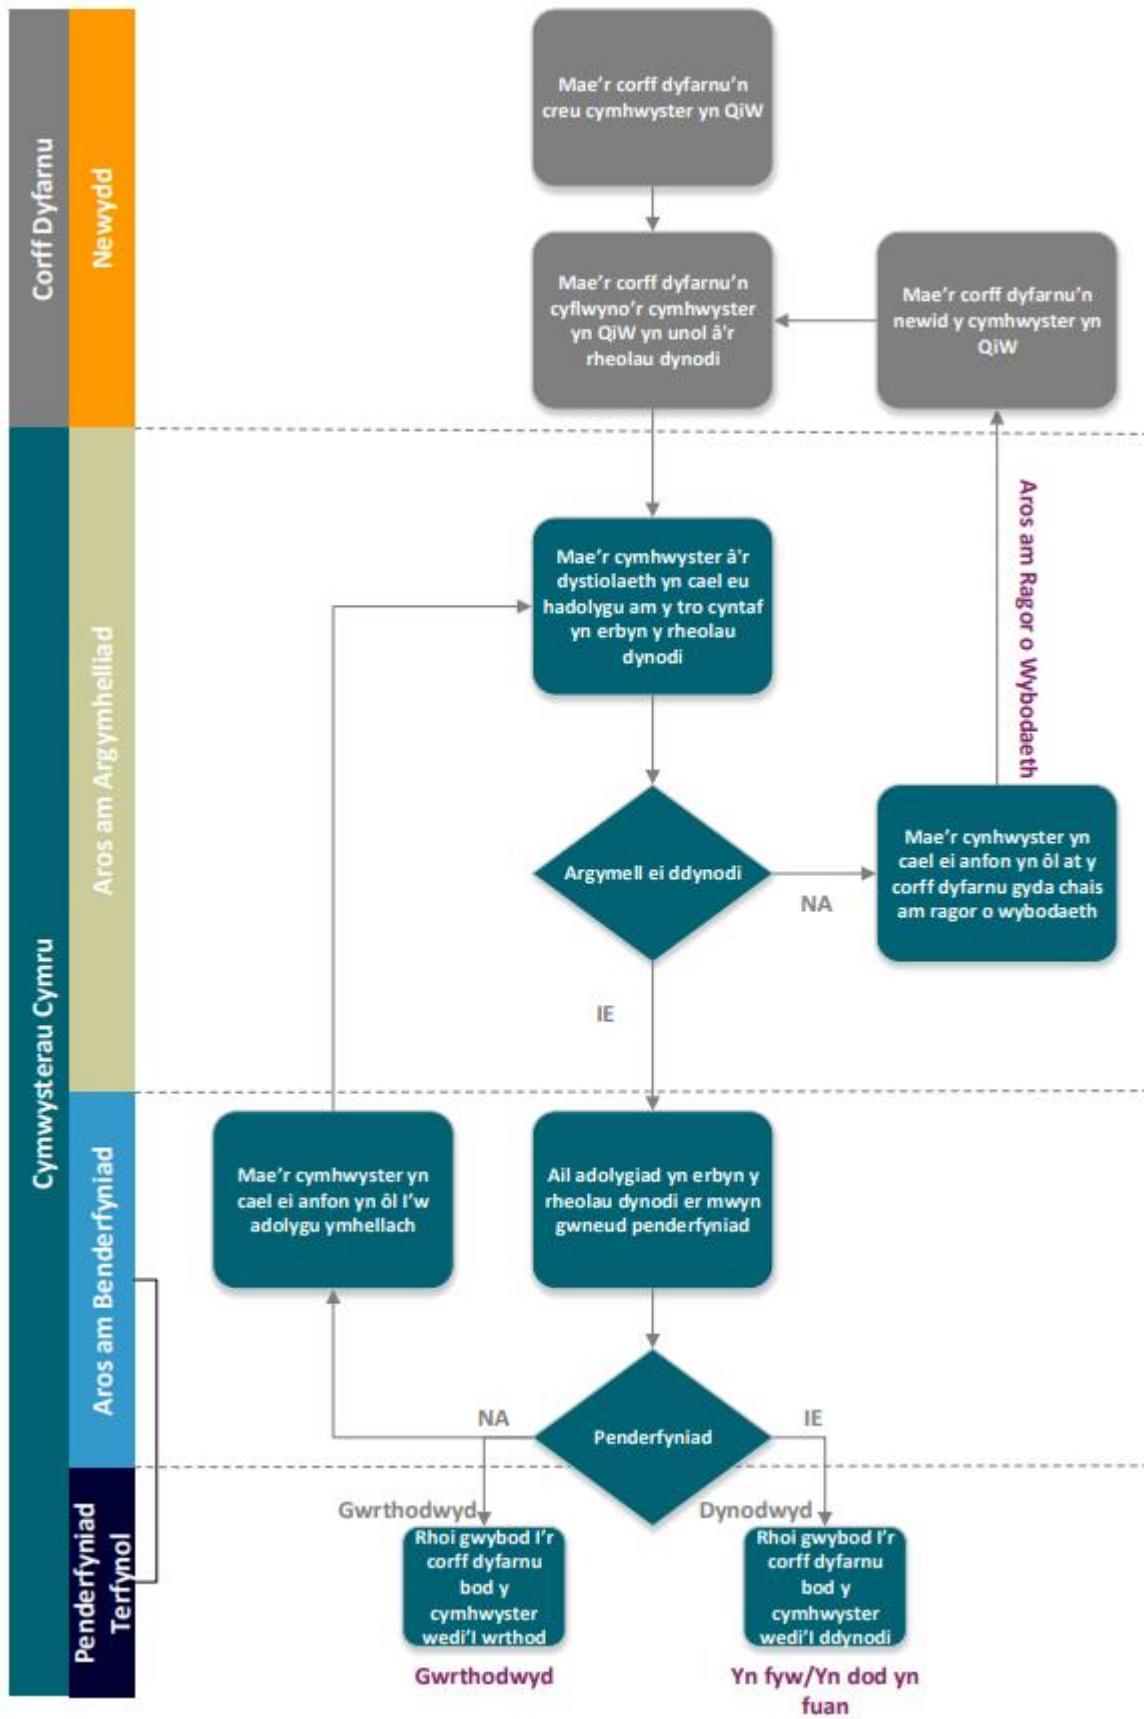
Corff Dyfarnu

Newydd

Cymwysterau Cymru

Aros am Argymhelliad

Aros am Benderfyniad

Penderfyniad Terfynol

Mae'r corff dyfarnu'n creu cymhwyster yn QiW

Mae'r corff dyfarnu'n cyflwyno'r cymhwyster yn QiW yn unol â'r rheolau dynodi

Mae'r corff dyfarnu'n newid y cymhwyster yn QiW

Aros am Ragor o Wybodaeth

Mae'r cymhwyster â'r dystiolaeth yn cael eu hadolygu am y tro cyntaf yn erbyn y rheolau dynodi

Argymell ei ddynodi

NA

Mae'r cynhwyster yn cael ei anfon yn ôl at y corff dyfarnu gyda chais am ragor o wybodaeth

IE

Mae'r cymhwyster yn cael ei anfon yn ôl i'w adolygu ymhellach

Ail adolygiad yn erbyn y rheolau dynodi er mwyn gwneud penderfyniad

NA

Penderfyniad

IE

Gwrthodwyd

Dynodwyd

Rhoi gwybod I'r corff dyfarnu bod y cymhwyster wedi'I wrthod

Rhoi gwybod I'r corff dyfarnu bod y cymhwyster wedi'I ddynodi

Gwrthodwyd

Yn fyw/Yn dod yn fuan